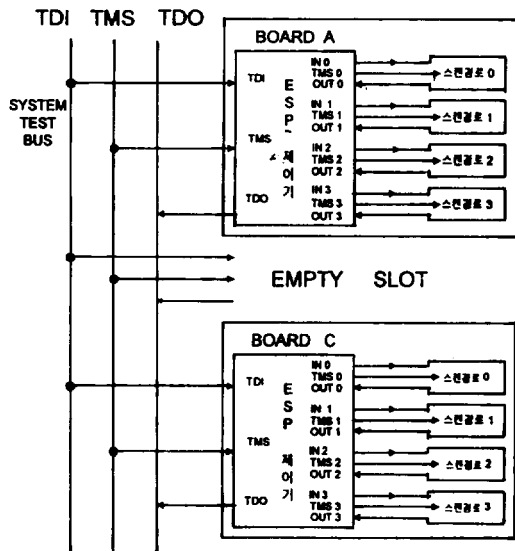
TDI TMS TDO

SYSTEM TEST BUS

BOARD A

TDI
TMS
TDO

ESP
- 제어기

IN 0
TMS 0
OUT 0
IN 1
TMS 1
OUT 1
IN 2
TMS 2
OUT 2
IN 3
TMS 3
OUT 3

스캔경로 0
스캔경로 1
스캔경로 2
스캔경로 3

EMPTY SLOT

BOARD C

TDI
TMS
TDO

ESP
제어기

IN 0
TMS 0
OUT 0
IN 1
TMS 1
OUT 1
IN 2
TMS 2
OUT 2
IN 3
TMS 3
OUT 3

스캔경로 0
스캔경로 1
스캔경로 2
스캔경로 3